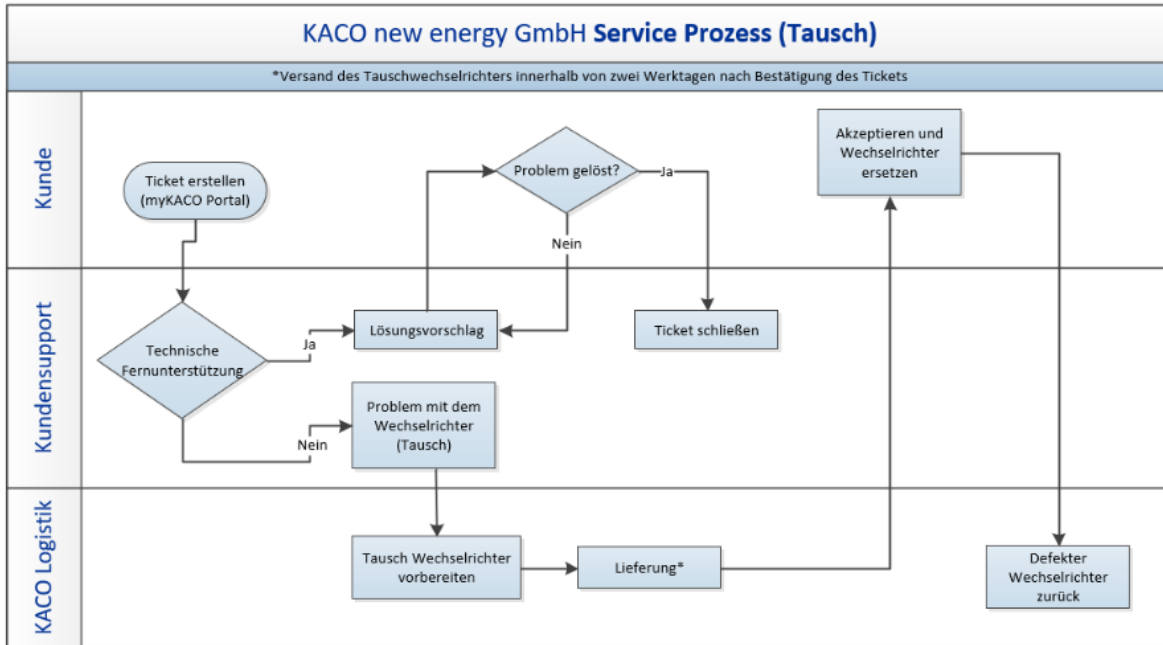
KACO new energy GmbH **Service Prozess (Tausch)**

*Versand des Tauschwechselrichters innerhalb von zwei Werktagen nach Bestätigung des Tickets

Kunde

Ticket erstellen (myKACO Portal)

Problem gelöst?

Ja

Nein

Akzeptieren und Wechselrichter ersetzen

Kundensupport

Technische Fernunterstützung

Ja

Lösungsvorschlag

Ticket schließen

Nein

Problem mit dem Wechselrichter (Tausch)

KACO Logistik

Tausch Wechselrichter vorbereiten

Lieferung*

Defekter Wechselrichter zurück